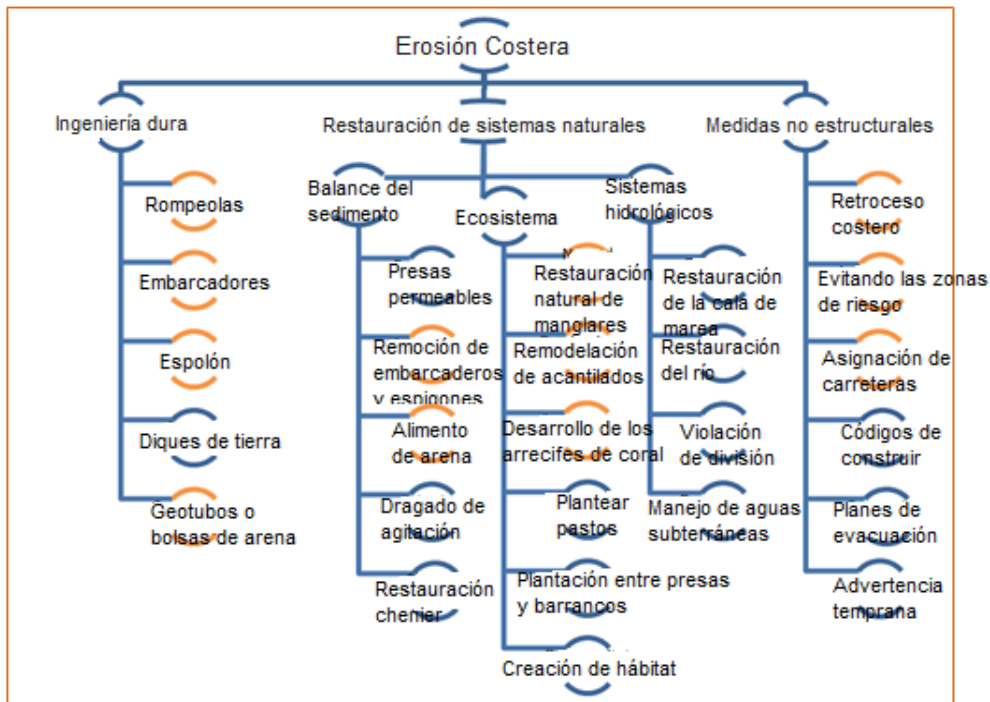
Erosión Costera

Ingeniería dura

Rompeolas

Embarcadores

Espolón

Diques de tierra

Geotubos o bolsas de arena

Restauración de sistemas naturales

Balance del sedimento

Presas permeables

Remoción de embarcaderos y espigones

Alimento de arena

Dragado de agitación

Restauración chenier

Ecosistema

Restauración natural de manglares

Remodelación de acantilados

Desarrollo de los arrecifes de coral

Plantear pastos

Plantación entre presas y barrancos

Creación de hábitat

Sistemas hidrológicos

Restauración de la cala de marea

Restauración del río

Violación de división

Manejo de aguas subterráneas

Medidas no estructurales

Retroceso costero

Evitando las zonas de riesgo

Asignación de carreteras

Códigos de construir

Planes de evacuación

Advertencia temprana